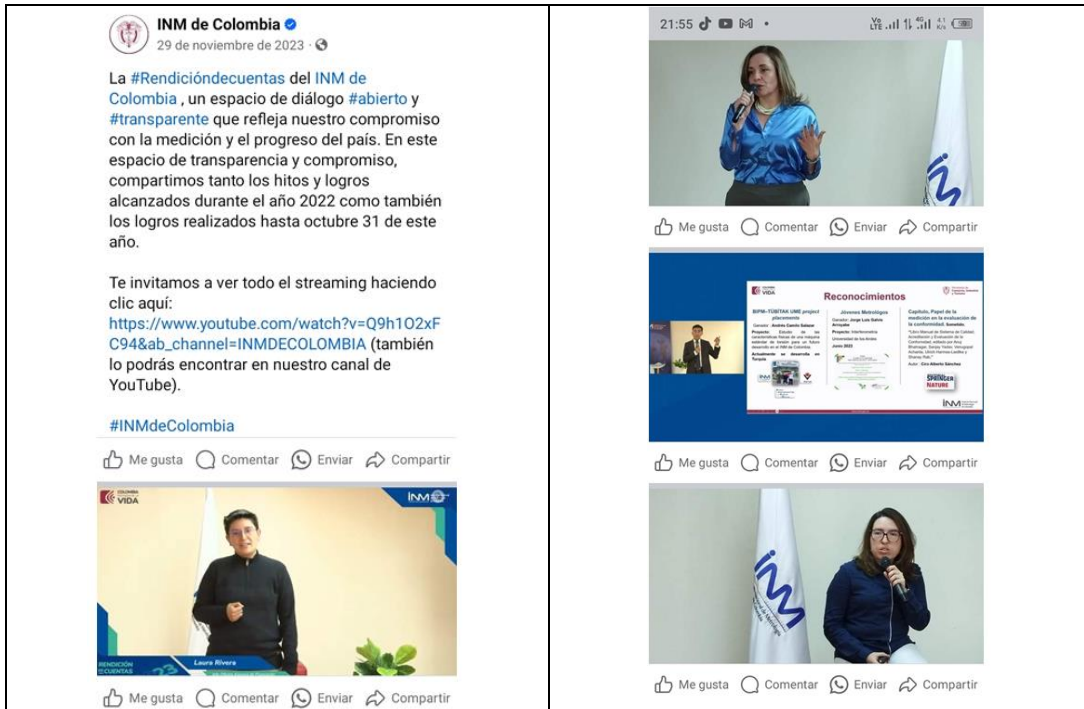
INM de Colombia
29 de noviembre de 2023 ·

La #Rendicióndecuentas del INM de Colombia , un espacio de diálogo #abierto y #transparente que refleja nuestro compromiso con la medición y el progreso del país. En este espacio de transparencia y compromiso, compartimos tanto los hitos y logros alcanzados durante el año 2022 como también los logros realizados hasta octubre 31 de este año.

Te invitamos a ver todo el streaming haciendo clic aquí: https://www.youtube.com/watch?v=Q9h1O2xFC94&ab_channel=INMDECOLOMBIA (también lo podrás encontrar en nuestro canal de YouTube).

#INMdeColombia

Me gusta Comentar Enviar Compartir

COLOMBIA VIDA
INM
RENDICIÓN CUENTAS
Laura Rivera

Me gusta Comentar Enviar Compartir

21:55

Me gusta Comentar Enviar Compartir

COLOMBIA VIDA
Reconocimientos
BIPM–TÜBITAK UME project placement
Jóvenes Metrólogos
Capítulo, Papel de la medición en la evaluación de la conformidad.
Springer Nature
INM

Me gusta Comentar Enviar Compartir

Me gusta Comentar Enviar Compartir